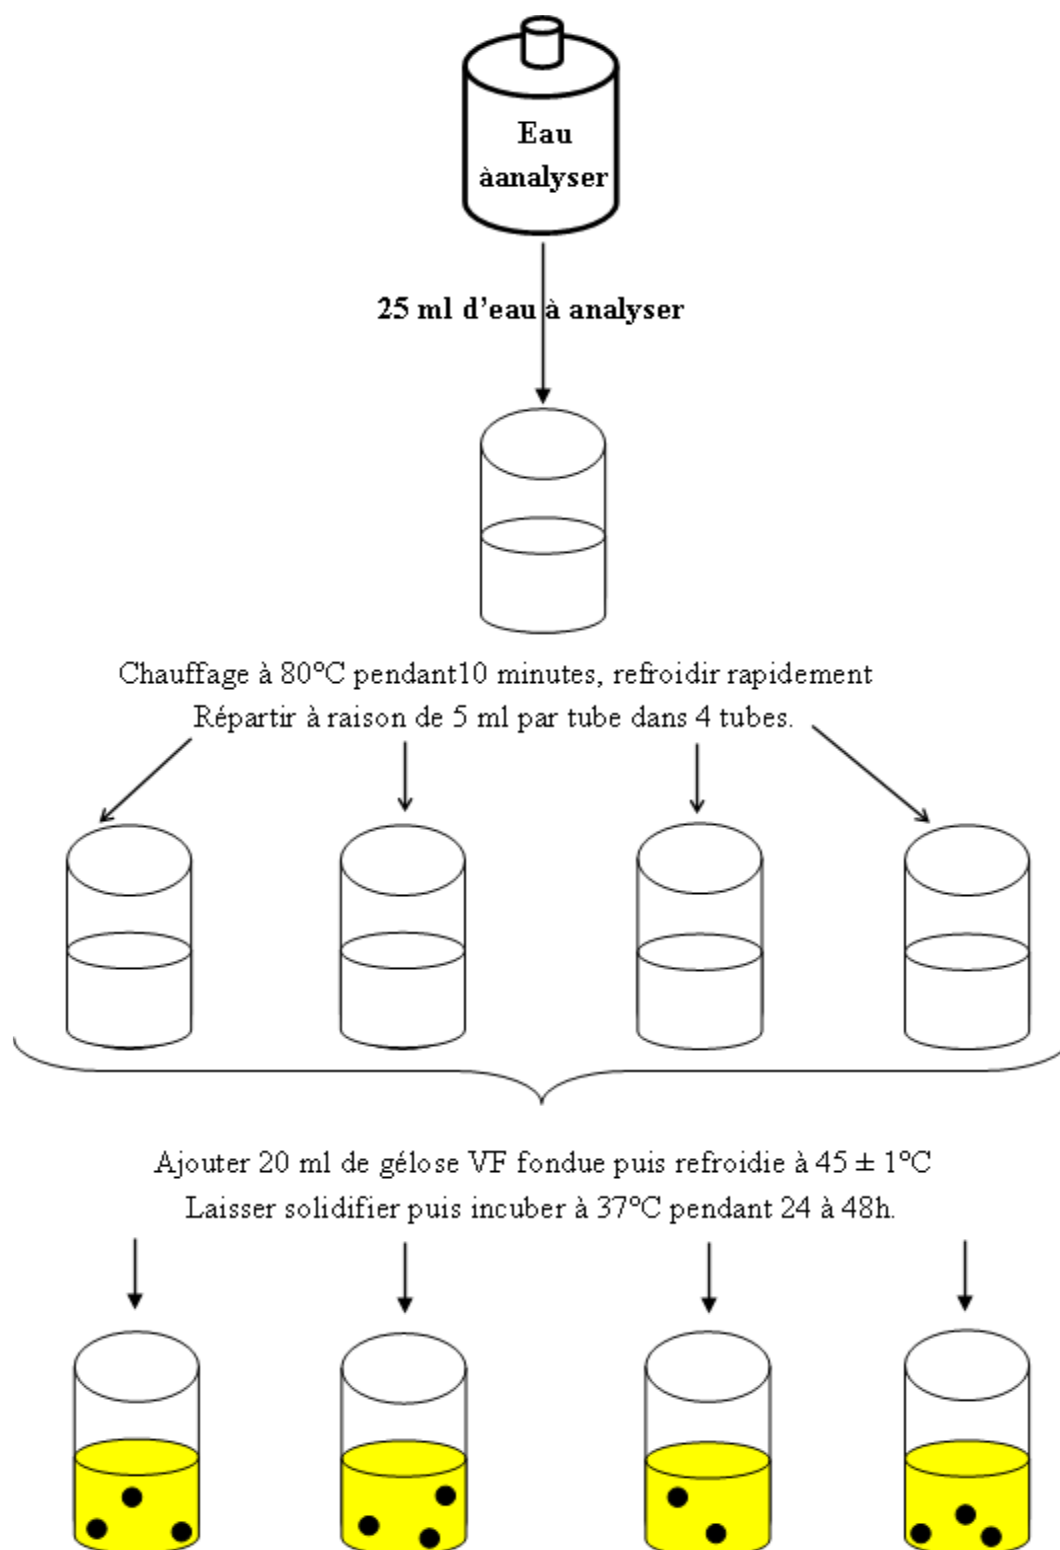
Eau àanalyser

25 ml d'eau à analyser

Chauffage à 80°C pendant10 minutes, refroidir rapidement
Répartir à raison de 5 ml par tube dans 4 tubes.

Ajouter 20 ml de gélose VF fondue puis refroidie à $45 \pm 1$°C
Laisser solidifier puis incuber à 37°C pendant 24 à 48h.